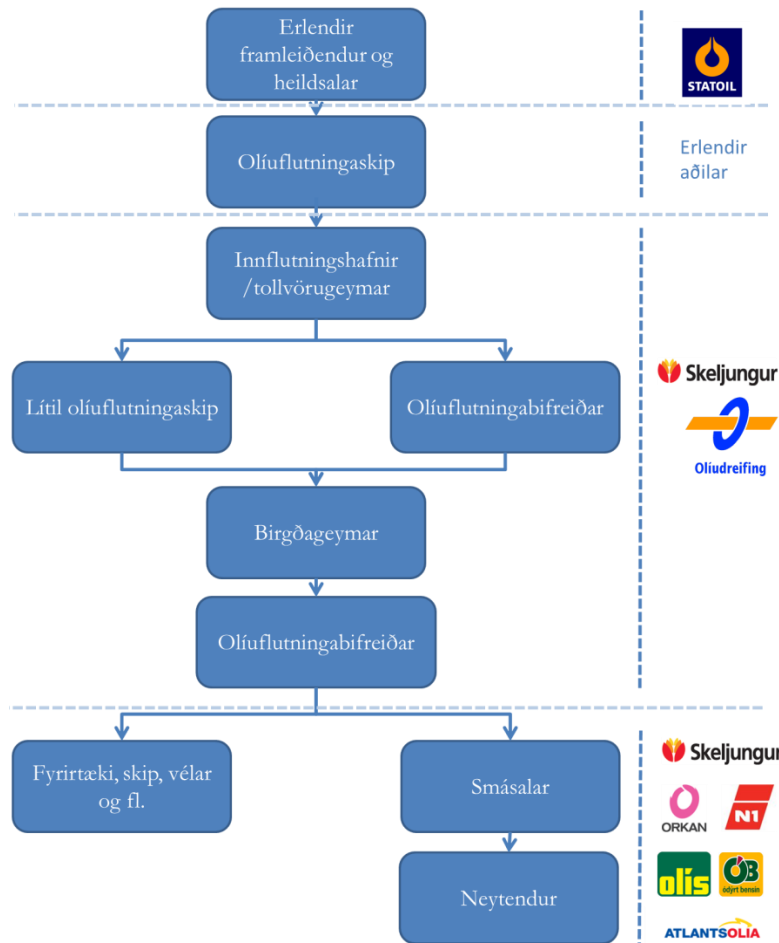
Erlendir framleiðendur og heildsalar

STATOIL

Olíuflutningaskip

Erlendir aðilar

Innflutningshafnir /tollvörugeymar

Lítil olíuflutningaskip

Olíuflutningabifreiðar

Skeljungur

Oliudreifing

Birgðageymar

Olíuflutningabifreiðar

Fyrirtæki, skip, vélar og fl.

Smásalar

Neytendur

Skeljungur

ORKAN

N1

olís

ÓB ódýrt bensín

ATLANTSOLIA